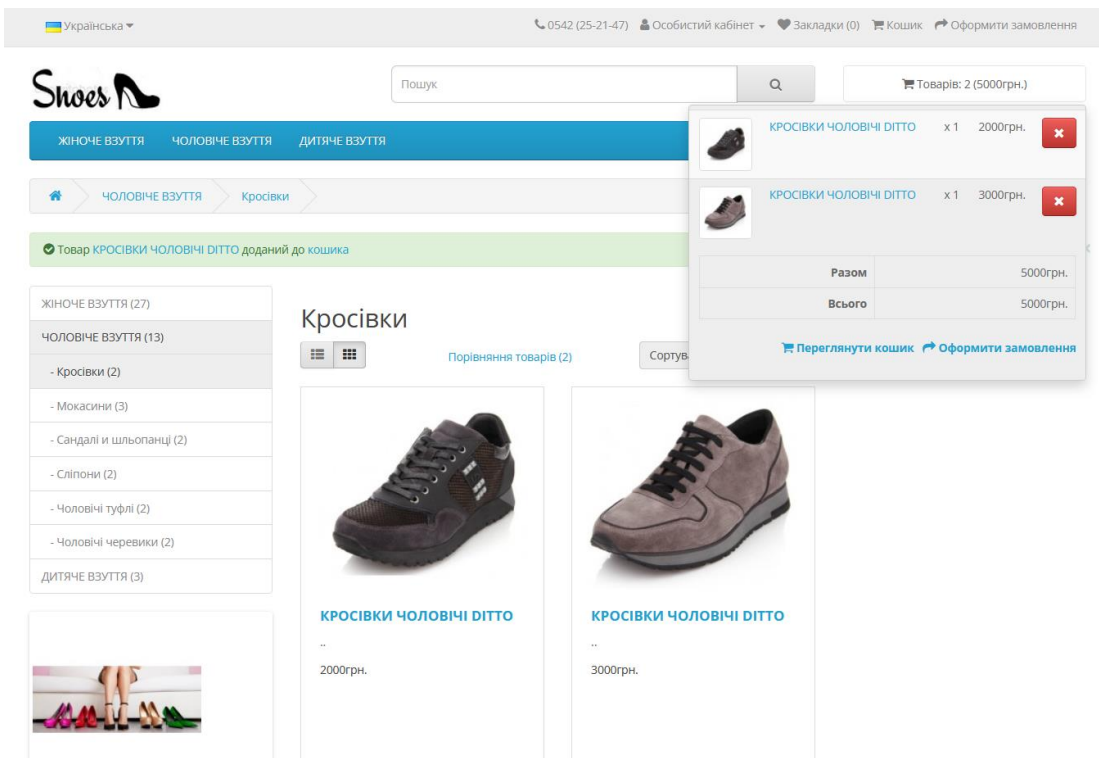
Українська

0542 (25-21-47) Особистий кабінет Закладки (0) Кошик Оформити замовлення

Shoes

Пошук

Товарів: 2 (5000грн.)

ЖІНОЧЕ ВЗУТТЯ ЧОЛОВІЧЕ ВЗУТТЯ ДИТЯЧЕ ВЗУТТЯ

ЧОЛОВІЧЕ ВЗУТТЯ Кросівки

Товар КРОСІВКИ ЧОЛОВІЧІ DITTO доданий до кошика

| | | | |
|---|---|---|---|
| КРОСІВКИ ЧОЛОВІЧІ DITTO | x 1 | 2000грн. | |
| КРОСІВКИ ЧОЛОВІЧІ DITTO | x 1 | 3000грн. | |

| | |
|---|---|
| Разом | 5000грн. |
| Всього | 5000грн. |

Переглянути кошик Оформити замовлення

ЖІНОЧЕ ВЗУТТЯ (27)
ЧОЛОВІЧЕ ВЗУТТЯ (13)
- Кросівки (2)
- Мокасини (3)
- Сандалі и шльопанці (2)
- Слiпони (2)
- Чоловічі туфлі (2)
- Чоловічі черевики (2)
ДИТЯЧЕ ВЗУТТЯ (3)

Кросівки

Порівняння товарів (2)

Сортув

КРОСІВКИ ЧОЛОВІЧІ DITTO
..
2000грн.

КРОСІВКИ ЧОЛОВІЧІ DITTO
..
3000грн.